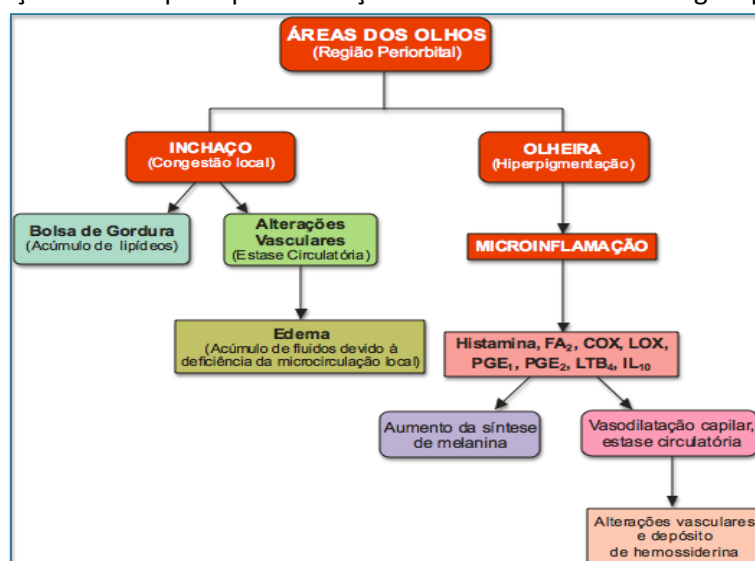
ÁREAS DOS OLHOS
(Região Periorbital)

INCHAÇO
(Congestão local)

OLHEIRA
(Hiperpigmentação)

Bolsa de Gordura
(Acúmulo de lipídeos)

Alterações Vasculares
(Estase Circulatória)

MICROINFLAMAÇÃO

Edema
(Acúmulo de fluidos devido à deficiência da microcirculação local)

Histamina, $FA_2$, COX, LOX, $PGE_1$, $PGE_2$, $LTB_4$, $IL_{10}$

Aumento da síntese de melanina

Vasodilatação capilar, estase circulatória

Alterações vasculares e depósito de hemossiderina